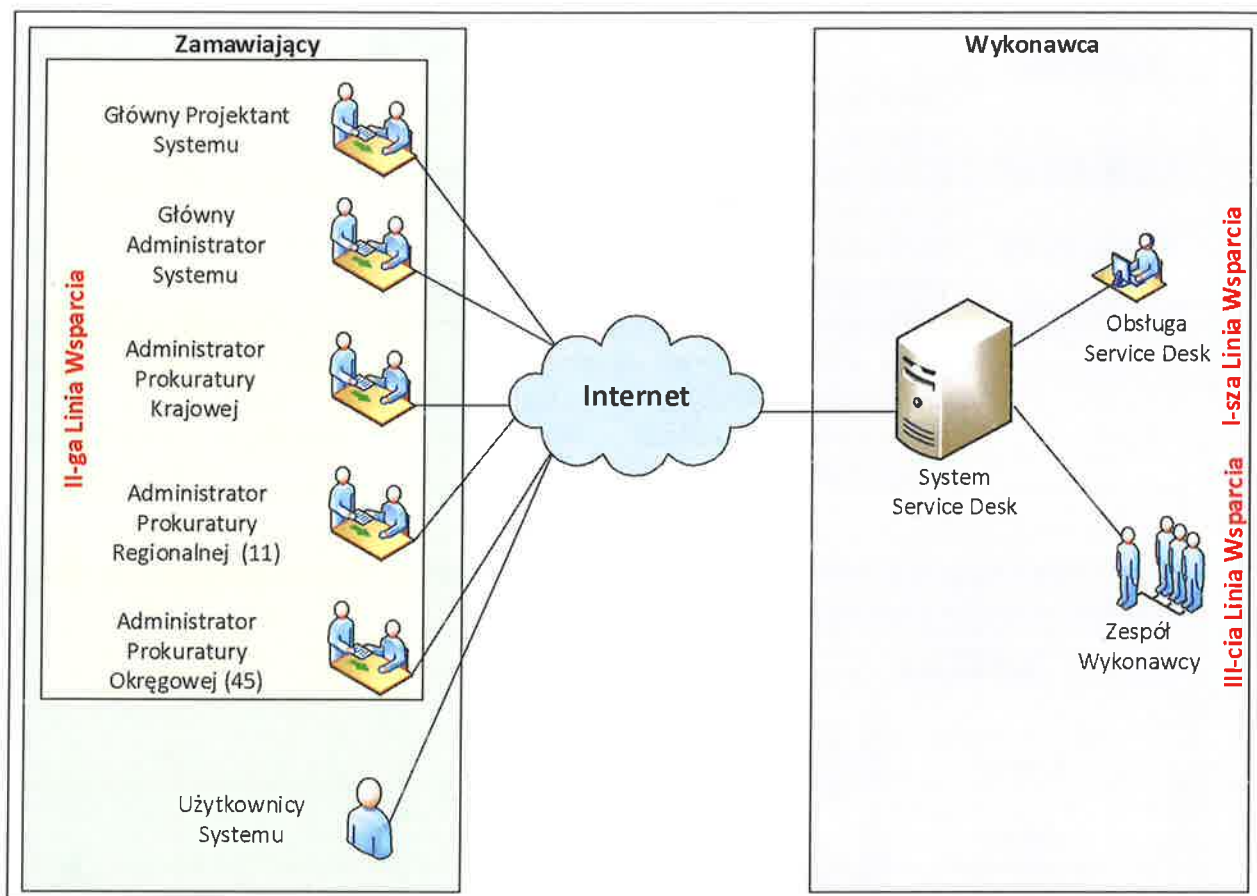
Zamawiający

II-ga Linia Wsparcia

Główny Projektant Systemu

Główny Administrator Systemu

Administrator Prokuratury Krajowej

Administrator Prokuratury Regionalnej (11)

Administrator Prokuratury Okręgowej (45)

Użytkownicy Systemu

Internet

Wykonawca

System Service Desk

Obsługa Service Desk

I-sza Linia Wsparcia

Zespół Wykonawcy

III-cia Linia Wsparcia